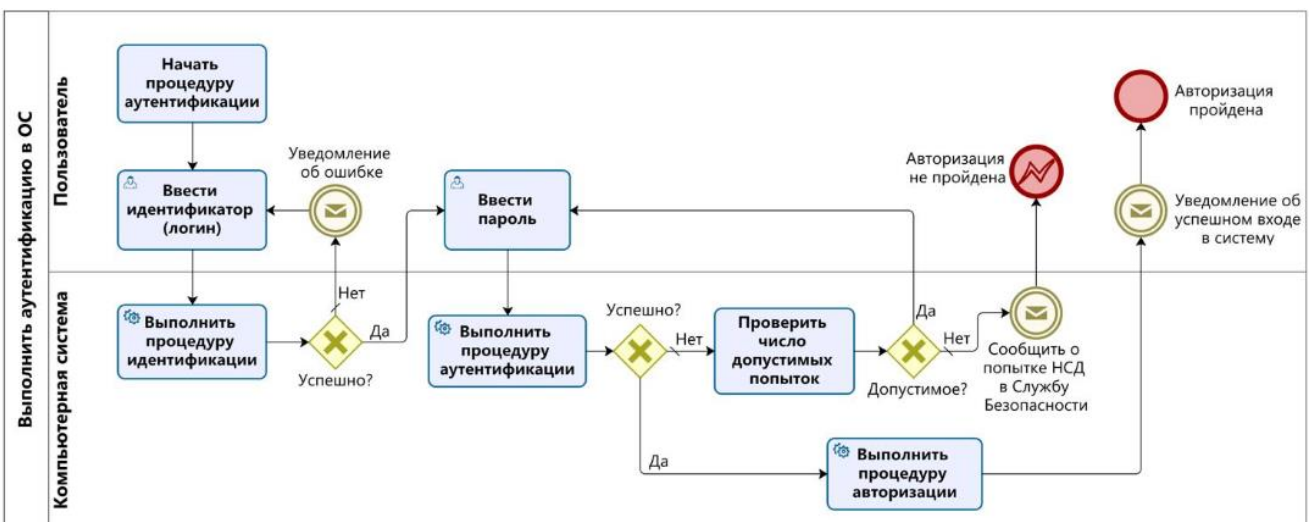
Выполнить аутентификацию в ОС

Пользователь

Компьютерная система

Начать процедуру аутентификации

Ввести идентификатор (логин)

Уведомление об ошибке

Ввести пароль

Авторизация не пройдена

Авторизация пройдена

Уведомление об успешном входе в систему

Выполнить процедуру идентификации

Нет

Да

Успешно?

Выполнить процедуру аутентификации

Успешно?

Нет

Проверить число допустимых попыток

Да

Нет

Допустимое?

Сообщить о попытке НСД в Службу Безопасности

Да

Выполнить процедуру авторизации